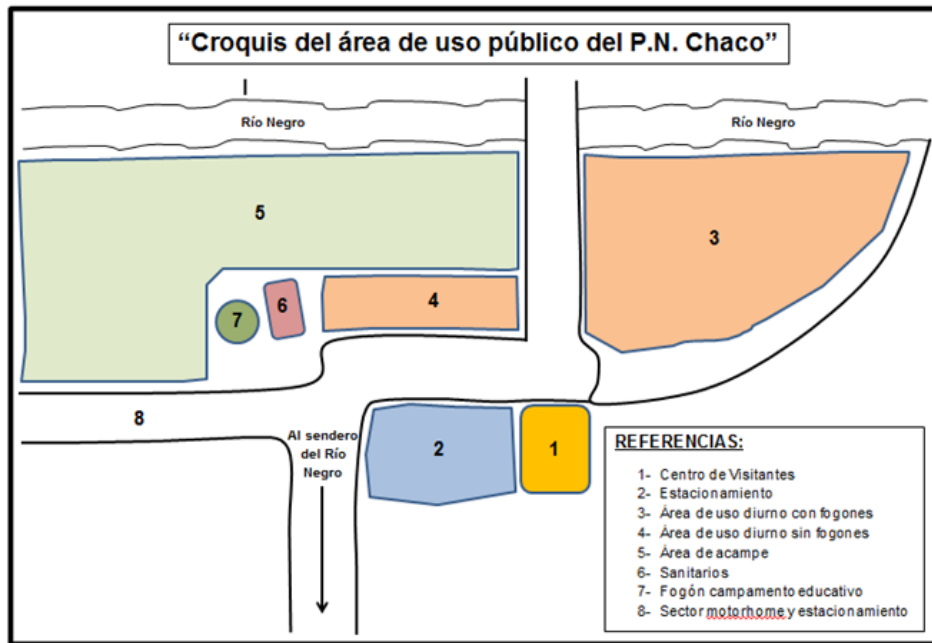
“Croquis del área de uso público del P.N. Chaco”

Río Negro

Río Negro

5

3

6

7

4

8

Al sendero del Río Negro

2

1

REFERENCIAS:

1- Centro de Visitantes
2- Estacionamiento
3- Área de uso diurno con fogones
4- Área de uso diurno sin fogones
5- Área de acampe
6- Sanitarios
7- Fogón campamento educativo
8- Sector motorhome y estacionamiento